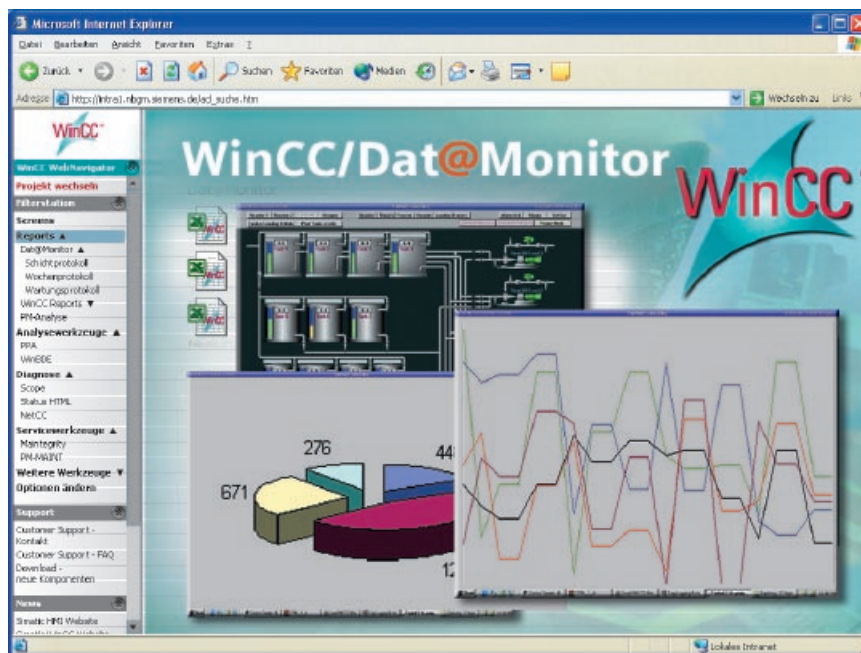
Microsoft Internet Explorer

Datei Bearbeiten Ansicht Favoriten Extras ?

Zurück Suchen Favoriten Medien

Adresse https://intra1.nbgm.siemens.de/ad_suche.htm Wechseln zu Links

WinCC

WinCC WebNavigator
Projekt wechseln
Filterstation
Screens
Reports ▲
Dat@Monitor ▲
Schichtprotokoll
Wochenprotokoll
Wartungsprotokoll
WinCC Reports ▼
PM-Analyse
Analysewerkzeuge ▲
PPA
WinBDE
Diagnose ▲
Scope
Status HTML
NetCC
Servicewerkzeuge ▲
Maintegrity
PM-MAINT
Weitere Werkzeuge ▼
Optionen ändern

Support
Customer Support - Kontakt
Customer Support - FAQ
Download - neue Komponenten

News
Simatic HMI Website

WinCC/Dat@Monitor

Dat@Monitor

WinCC

276
44
671
12

Lokales Intranet